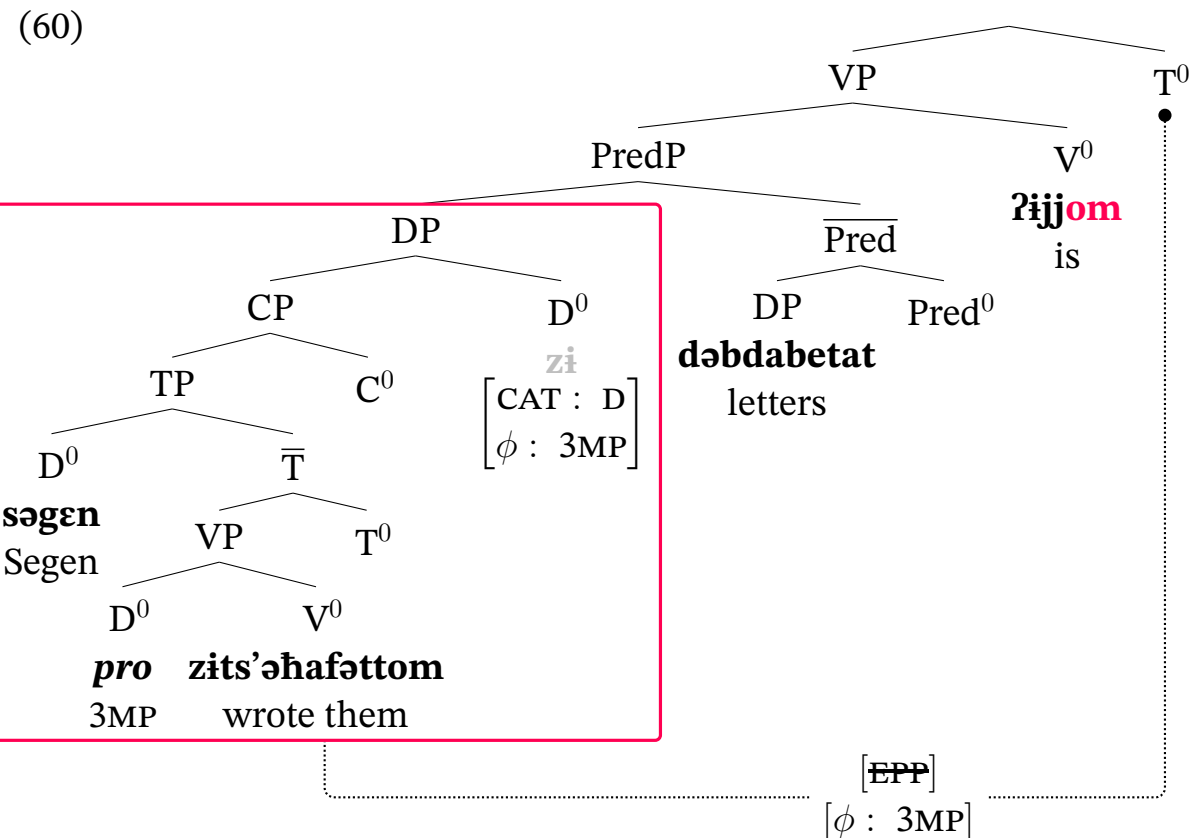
(60)

VP $T^0$

PredP $V^0$

**ʔɨjjom**

is

DP $\overline{\text{Pred}}$

CP $D^0$

**zɨ**

$\begin{bmatrix} \text{CAT} : \text{D} \\ \phi : \text{3MP} \end{bmatrix}$

DP $\text{Pred}^0$

**dəbdabetat**

letters

TP $C^0$

$D^0$ $\overline{\text{T}}$

**səgɛn**

Segen

VP $T^0$

$D^0$ $V^0$

***pro*** **zɨts'əhafəttom**

3MP wrote them

[~~EPP~~]

[$\phi$ : 3MP]